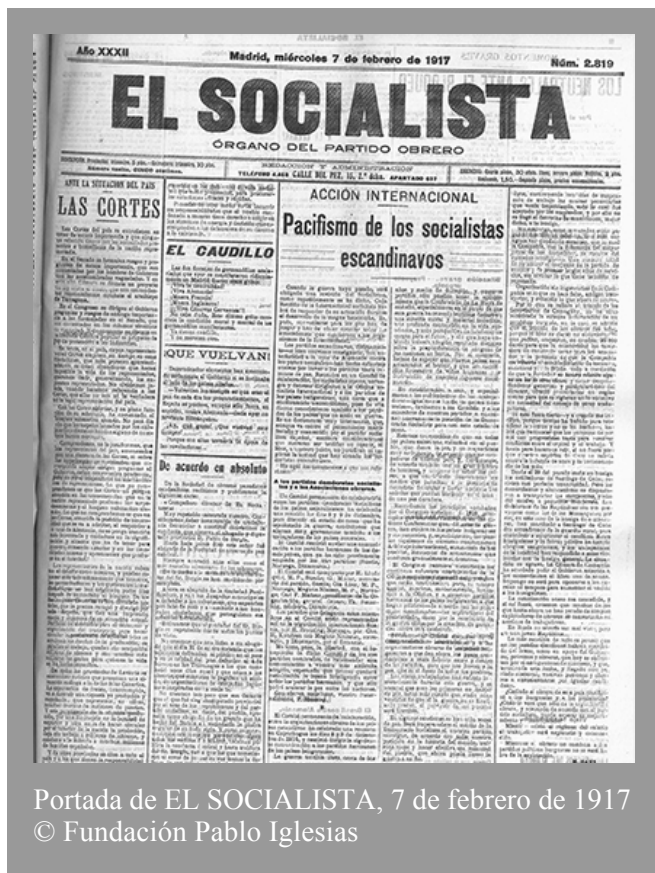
Año XXXII

Madrid, miércoles 7 de febrero de 1917

Núm. 2.819

EL SOCIALISTA

ÓRGANO DEL PARTIDO OBRERO

REDACCIÓN Y ADMINISTRACIÓN
TELÉFONO 4.468 CALLE DEL PEZ, 15, 2.º dcha. APARTADO 637

ANTE LA SITUACIÓN DEL PAÍS

LAS CORTES

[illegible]

EL CAUDILLO

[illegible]

¡QUE VUELVAN!

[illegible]

De acuerdo en absoluto

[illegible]

ACCIÓN INTERNACIONAL

Pacifismo de los socialistas escandinavos

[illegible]

Portada de EL SOCIALISTA, 7 de febrero de 1917
© Fundación Pablo Iglesias